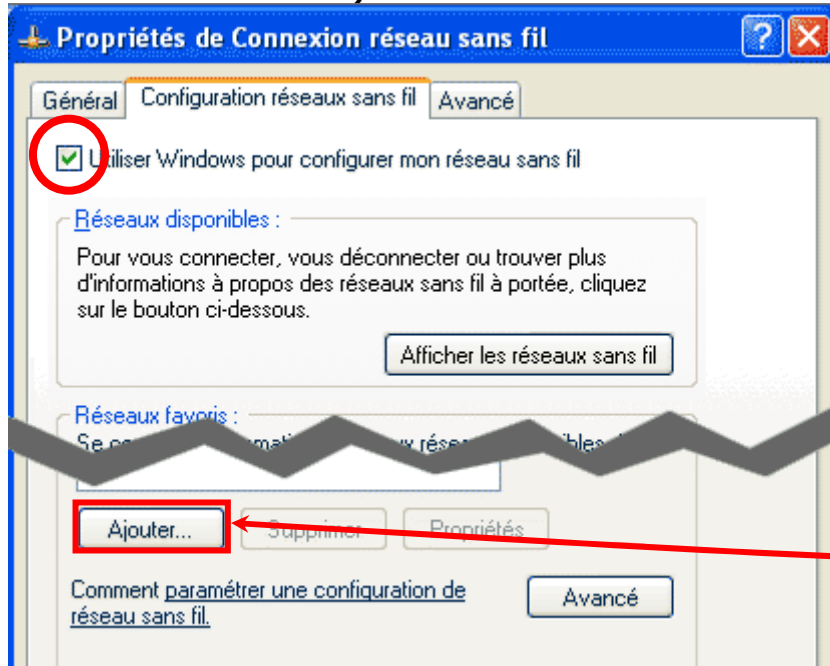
Propriétés de Connexion réseau sans fil

Général | Configuration réseaux sans fil | Avancé

Utiliser Windows pour configurer mon réseau sans fil

Réseaux disponibles :

Pour vous connecter, vous déconnecter ou trouver plus d'informations à propos des réseaux sans fil à portée, cliquez sur le bouton ci-dessous.

Afficher les réseaux sans fil

Réseaux favoris :

Se co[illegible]matic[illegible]ux rése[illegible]ibles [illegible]

Ajouter... | Supprimer | Propriétés

Comment paramétrer une configuration de réseau sans fil.

Avancé